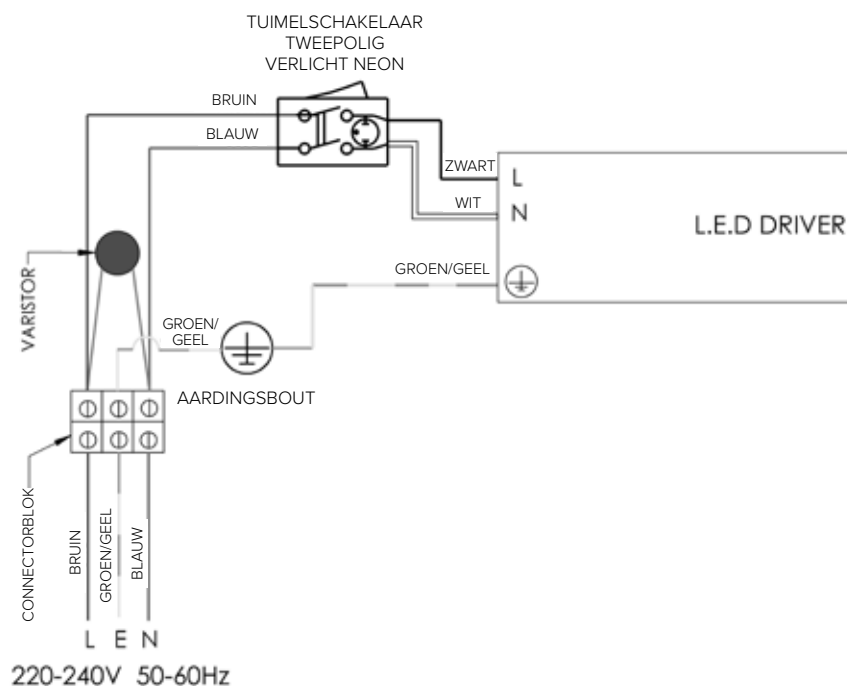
TUIMELSCHAKELAAR
TWEEPOLIG
VERLICHT NEON

BRUIN

BLAUW

ZWART

L

WIT

N

L.E.D DRIVER

VARISTOR

GROEN/GEEL

GROEN/
GEEL

AARDINGSBOUT

CONNECTORBLOK

BRUIN

GROEN/GEEL

BLAUW

L E N

220-240V 50-60Hz